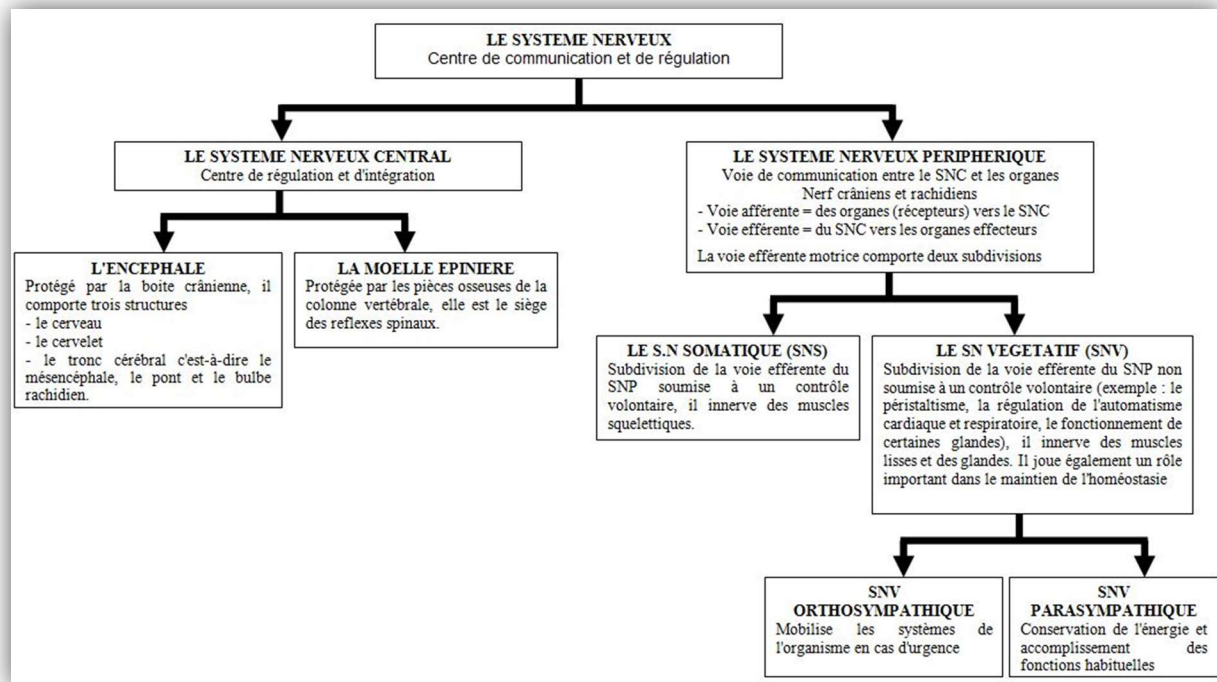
LE SYSTEME NERVEUX
Centre de communication et de régulation

LE SYSTEME NERVEUX CENTRAL
Centre de régulation et d'intégration

L'ENCEPHALE
Protégé par la boite crânienne, il comporte trois structures
- le cerveau
- le cervelet
- le tronc cérébral c'est-à-dire le mésencéphale, le pont et le bulbe rachidien.

LA MOELLE EPINIERE
Protégée par les pièces osseuses de la colonne vertébrale, elle est le siège des reflexes spinaux.

LE SYSTEME NERVEUX PERIPHERIQUE
Voie de communication entre le SNC et les organes
Nerf crâniens et rachidiens
- Voie afférente = des organes (récepteurs) vers le SNC
- Voie efférente = du SNC vers les organes effecteurs

La voie efférente motrice comporte deux subdivisions

LE S.N SOMATIQUE (SNS)
Subdivision de la voie efférente du SNP soumise à un contrôle volontaire, il innerve des muscles squelettiques.

LE SN VEGETATIF (SNV)
Subdivision de la voie efférente du SNP non soumise à un contrôle volontaire (exemple : le péristaltisme, la régulation de l'automatisme cardiaque et respiratoire, le fonctionnement de certaines glandes), il innerve des muscles lisses et des glandes. Il joue également un rôle important dans le maintien de l'homéostasie

SNV
ORTHOSYMPATHIQUE
Mobilise les systèmes de l'organisme en cas d'urgence

SNV
PARASYMPATHIQUE
Conservation de l'énergie et accomplissement des fonctions habituelles